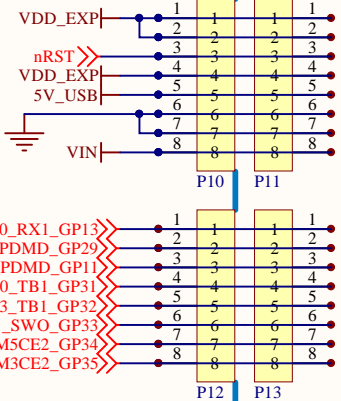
VDD_EXP
nRST
VDD_EXP
5V_USB
VIN

1 2 3 4 5 6 7 8
1 2 3 4 5 6 7 8
1 2 3 4 5 6 7 8
1 2 3 4 5 6 7 8
P10 P11

0_RX1_GP13
PDMD_GP29
PDMD_GP11
0_TB1_GP31
3_TB1_GP32
_SWO_GP33
M5CE2_GP34
M3CE2_GP35

1 2 3 4 5 6 7 8
1 2 3 4 5 6 7 8
1 2 3 4 5 6 7 8
1 2 3 4 5 6 7 8
P12 P13